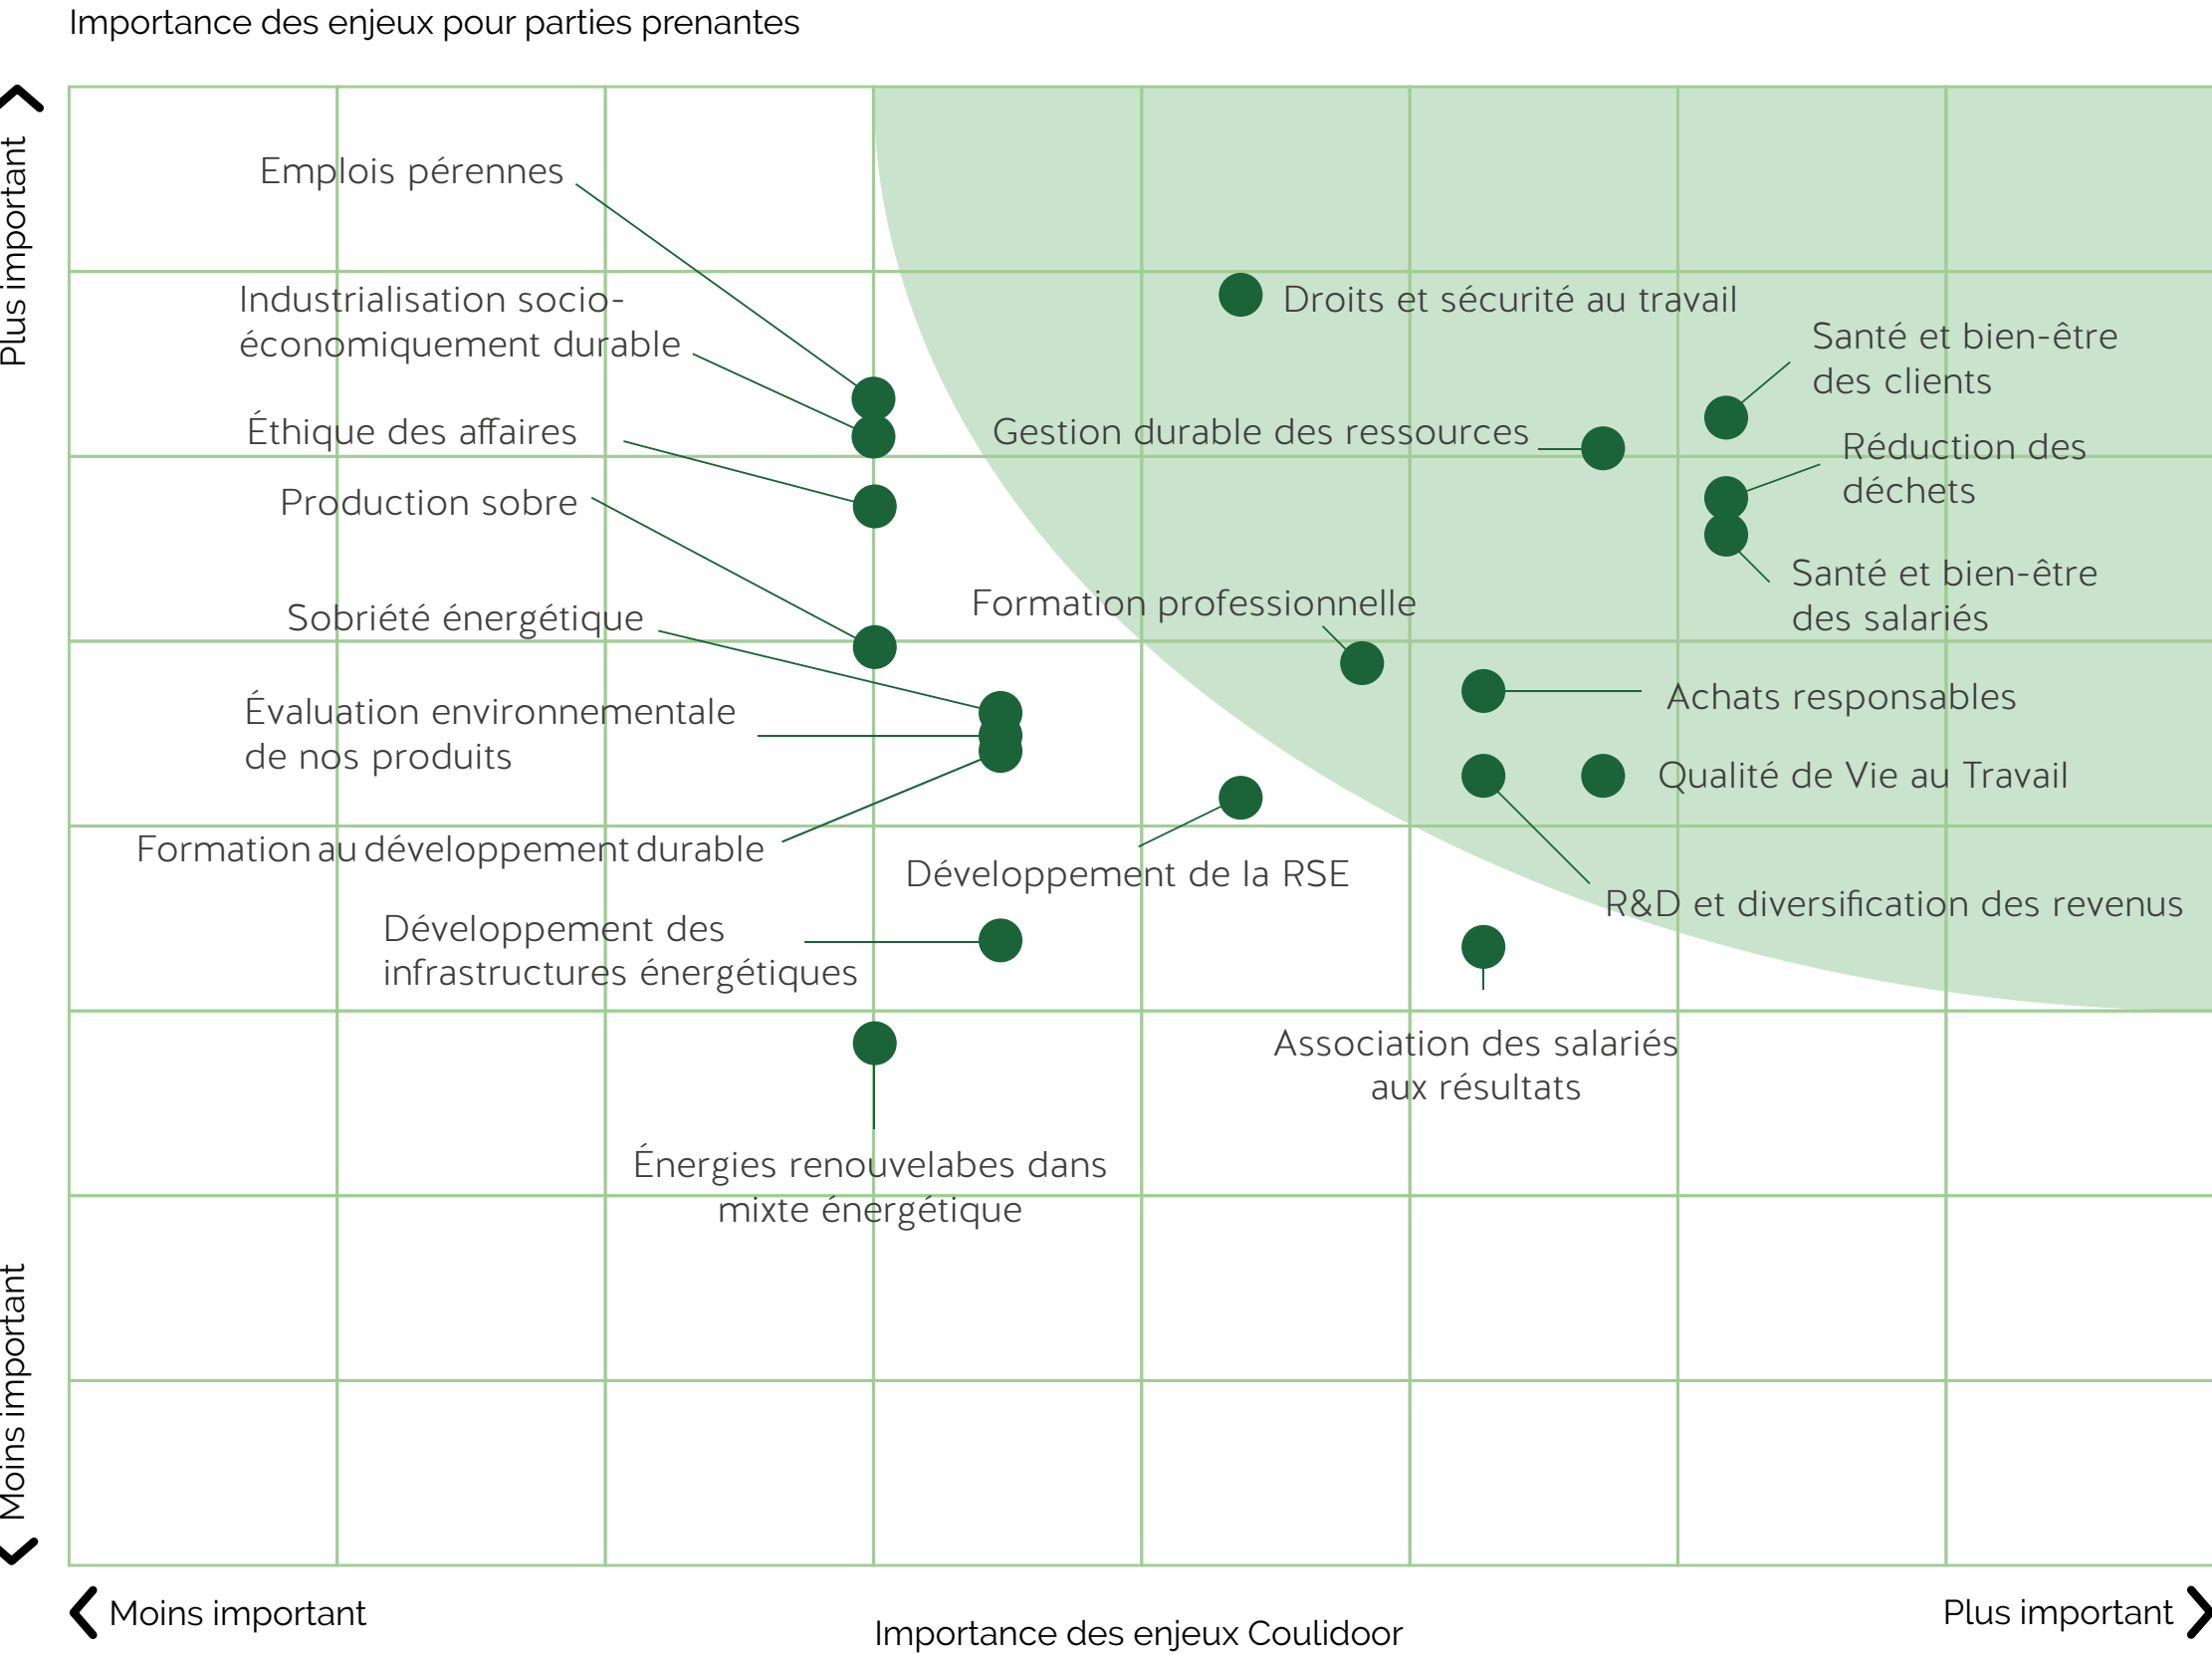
Importance des enjeux pour parties prenantes

Plus important

Moins important

Emplois pérennes

Industrialisation socio-économiquement durable

Éthique des affaires

Production sobre

Sobriété énergétique

Évaluation environnementale de nos produits

Formation au développement durable

Développement des infrastructures énergétiques

Droits et sécurité au travail

Santé et bien-être des clients

Gestion durable des ressources

Réduction des déchets

Santé et bien-être des salariés

Formation professionnelle

Achats responsables

Qualité de Vie au Travail

Développement de la RSE

R&D et diversification des revenus

Association des salariés aux résultats

Énergies renouvelabes dans mixte énergétique

Moins important

Importance des enjeux Coulidoor

Plus important